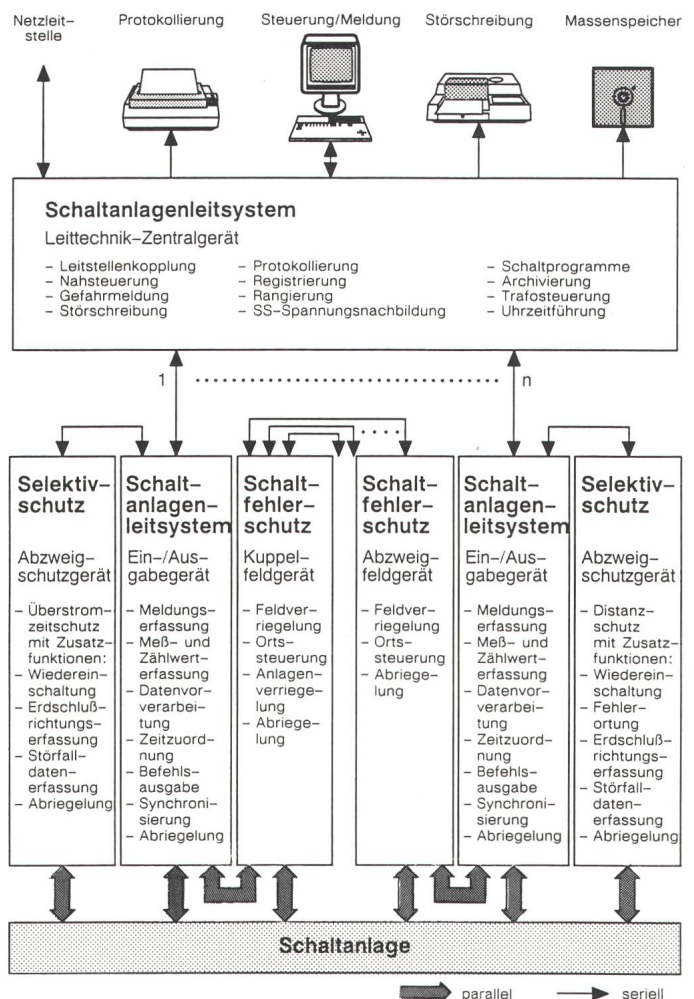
Netzleitstelle

Protokollierung

Steuerung/Meldung

Störschreibung

Massenspeicher

Schaltanlagenleitsystem

Leittechnik-Zentralgerät

- Leitstellenkopplung
- Nahsteuerung
- Gefahrmeldung
- Störschreibung

- Protokollierung
- Registrierung
- Rangierung
- SS-Spannungsnachbildung

- Schaltprogramme
- Archivierung
- Trafosteuerung
- Uhrzeitführung

1 ........................ n

Selektivschutz

Abzweigschutzgerät

- Überstromzeitschutz mit Zusatzfunktionen:
- Wiedereinschaltung
- Erdschlußrichtungserfassung
- Störfalldatenerfassung
- Abriegelung

Schaltanlagenleitsystem

Ein-/Ausgabegerät

- Meldungserfassung
- Meß- und Zählwerterfassung
- Datenvorverarbeitung
- Zeitzuordnung
- Befehlsausgabe
- Synchronisierung
- Abriegelung

Schaltfehlerschutz

Kuppelfeldgerät

- Feldverriegelung
- Ortssteuerung
- Anlagenverriegelung
- Abriegelung

Schaltfehlerschutz

Abzweigfeldgerät

- Feldverriegelung
- Ortssteuerung
- Abriegelung

Schaltanlagenleitsystem

Ein-/Ausgabegerät

- Meldungserfassung
- Meß- und Zählwerterfassung
- Datenvorverarbeitung
- Zeitzuordnung
- Befehlsausgabe
- Synchronisierung
- Abriegelung

Selektivschutz

Abzweigschutzgerät

- Distanzschutz mit Zusatzfunktionen:
- Wiedereinschaltung
- Fehlerortung
- Erdschlußrichtungserfassung
- Störfalldatenerfassung
- Abriegelung

Schaltanlage

parallel

seriell